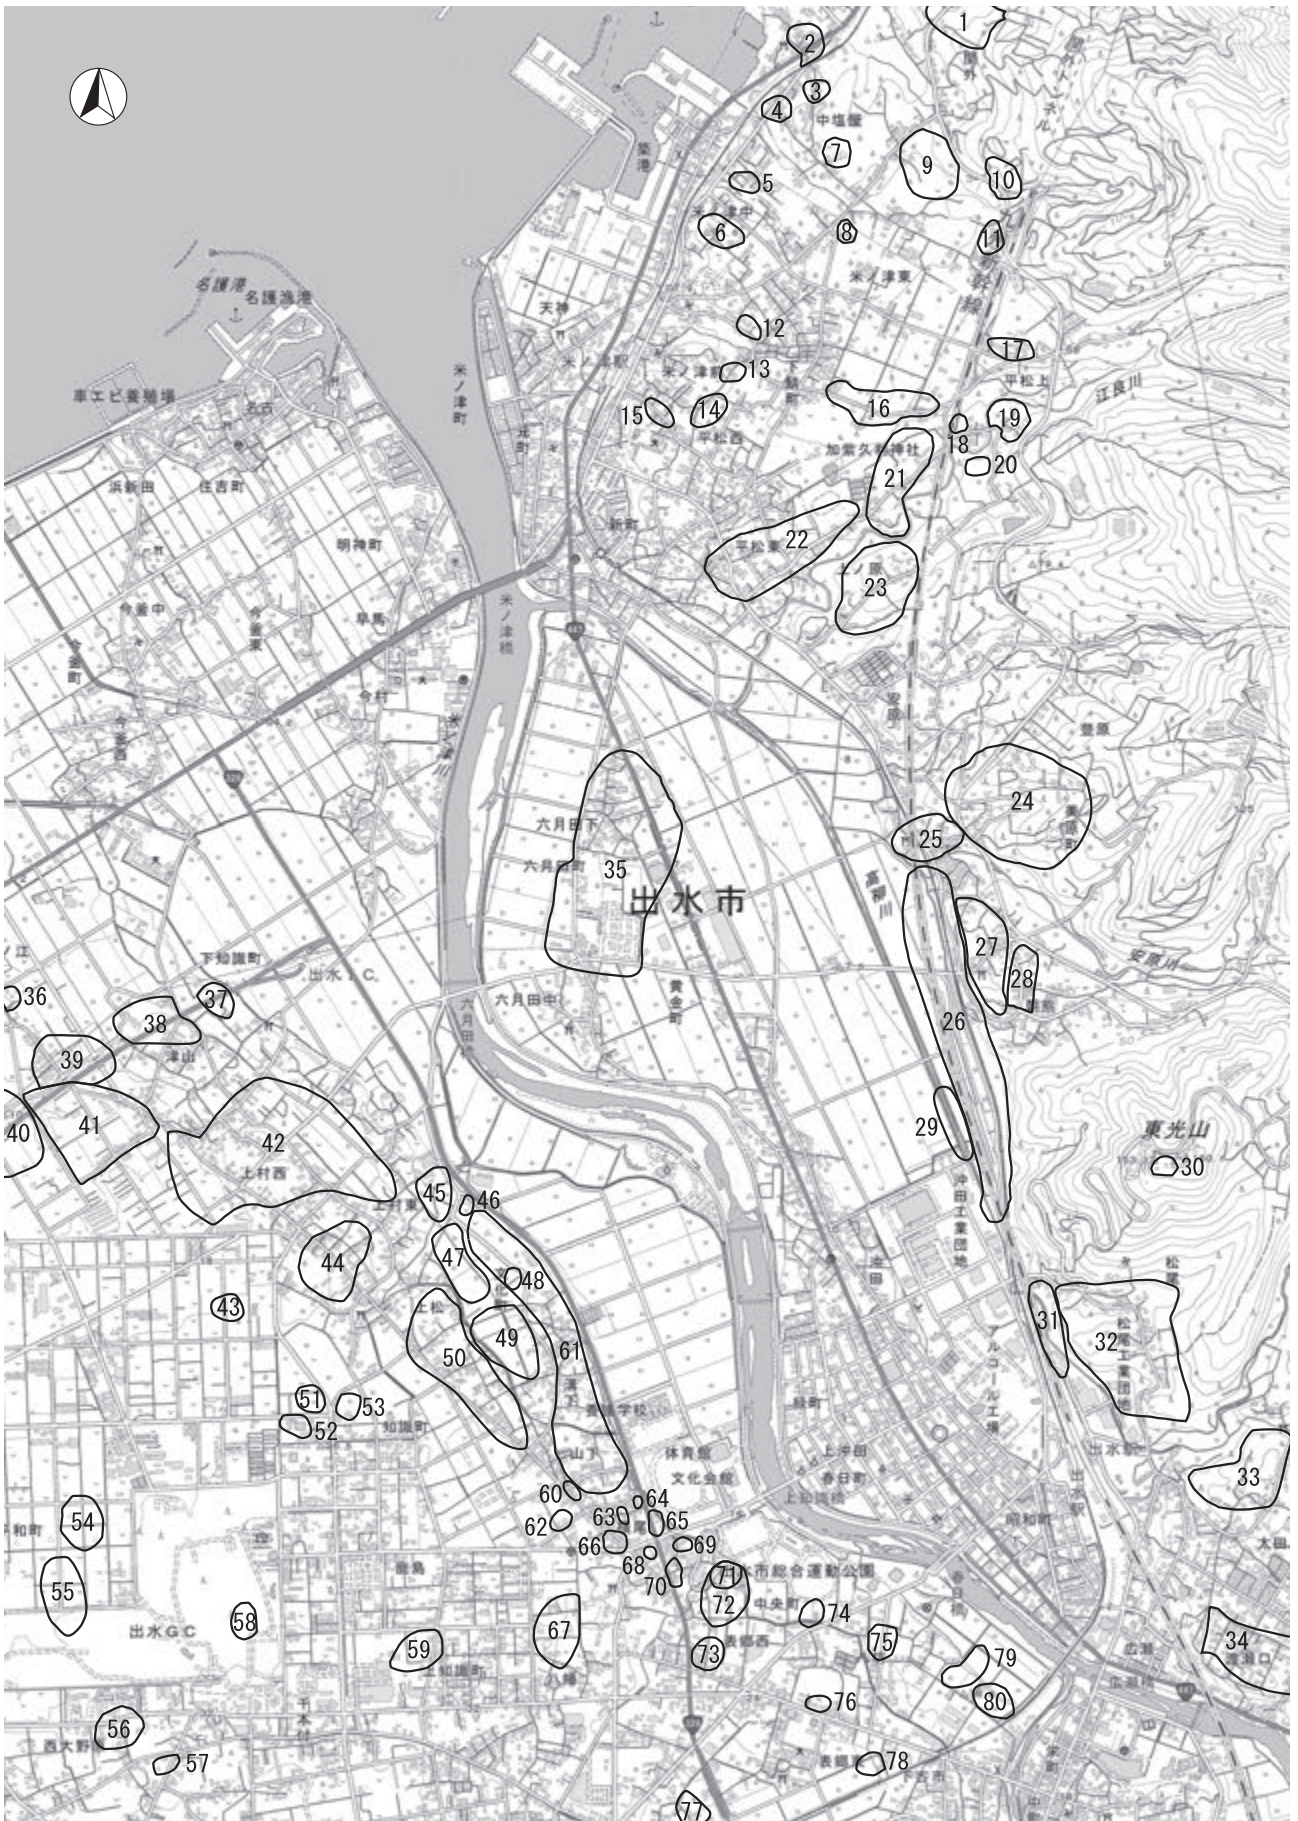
1
2
3
4
中塩屋
7
9
10
5
米ノ津中
6
8
11
米ノ津東
名護港 名護漁港
天神
12
米ノ津駅
米ノ津町
13
17
平松上
車エビ養殖場
名古
米ノ津町
16
江良川
15
14
平松西
18
19
加紫久利神社
20
浜新田
住吉町
21
新町
明神町
平松東
22
原
23
今釜中
今釜東
早馬
米ノ津橋
今釜町
今村
米ノ津川
安原
今釜西
豊原
24
六月田下
25
美原町
六月田町
35
出水市
高尾野川
下知識町
出水I.C.
27
36
37
28
安原川
六月田中
黄金町
38
26
津山
六月田橋
39
41
29
東光山
40
42
30
上村西
45
上村東
46
沖田工業団地
44
47
48
43
上松
49
31
32
松尾工業団地
50
61
アルコール工場
51
53
52
知識町
山下
出水駅
33
体育館
上沖田
文化会館
春日町
上知識橋
60
64
62
63
65
昭和町
54
66
69
68
出水市総合運動公園
55
70
71
72
中央町
74
58
出水GC
59
67
73
表郷西
75
79
34
広瀬
広瀬橋
76
80
56
西大野
57
78
77